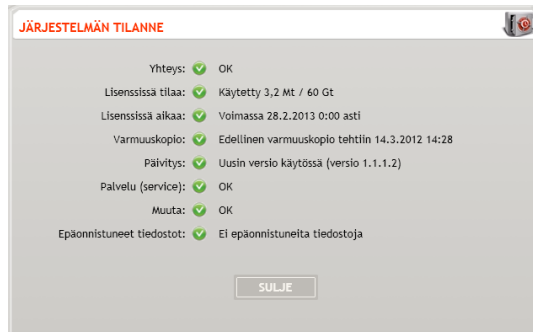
JÄRJESTELMÄN TILANNE

Yhteys: OK

Lisenssissä tilaa: Käytetty 3,2 Mt / 60 Gt

Lisenssissä aikaa: Voimassa 28.2.2013 0:00 asti

Varmuuskopio: Edellinen varmuuskopio tehtiin 14.3.2012 14:28

Päivitys: Uusin versio käytössä (versio 1.1.1.2)

Palvelu (service): OK

Muuta: OK

Epäonnistuneet tiedostot: Ei epäonnistuneita tiedostoja

SULJE